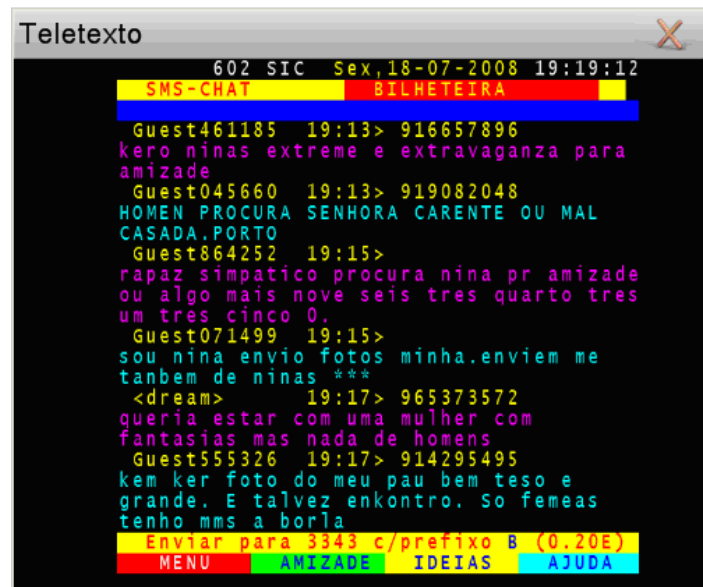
Teletexto

602 SIC Sex,18-07-2008 19:19:12

SMS-CHAT BILHETEIRA

Guest461185 19:13> 916657896
kero ninas extreme e extravaganza para amizade

Guest045660 19:13> 919082048
HOMEN PROCURA SENHORA CARENTE OU MAL CASADA.PORTO

Guest864252 19:15>
rapaz simpatico procura nina pr amizade ou algo mais nove seis tres quarto tres um tres cinco 0.

Guest071499 19:15>
sou nina envio fotos minha.enviem me tanbem de ninas ***

<dream> 19:17> 965373572
queria estar com uma mulher com fantasias mas nada de homens

Guest555326 19:17> 914295495
kem ker foto do meu pau bem teso e grande. E talvez enkontro. So femeas tenho mms a borla

Enviar para 3343 c/prefixo B (0.20E)

MENU AMIZADE IDEIAS AJUDA